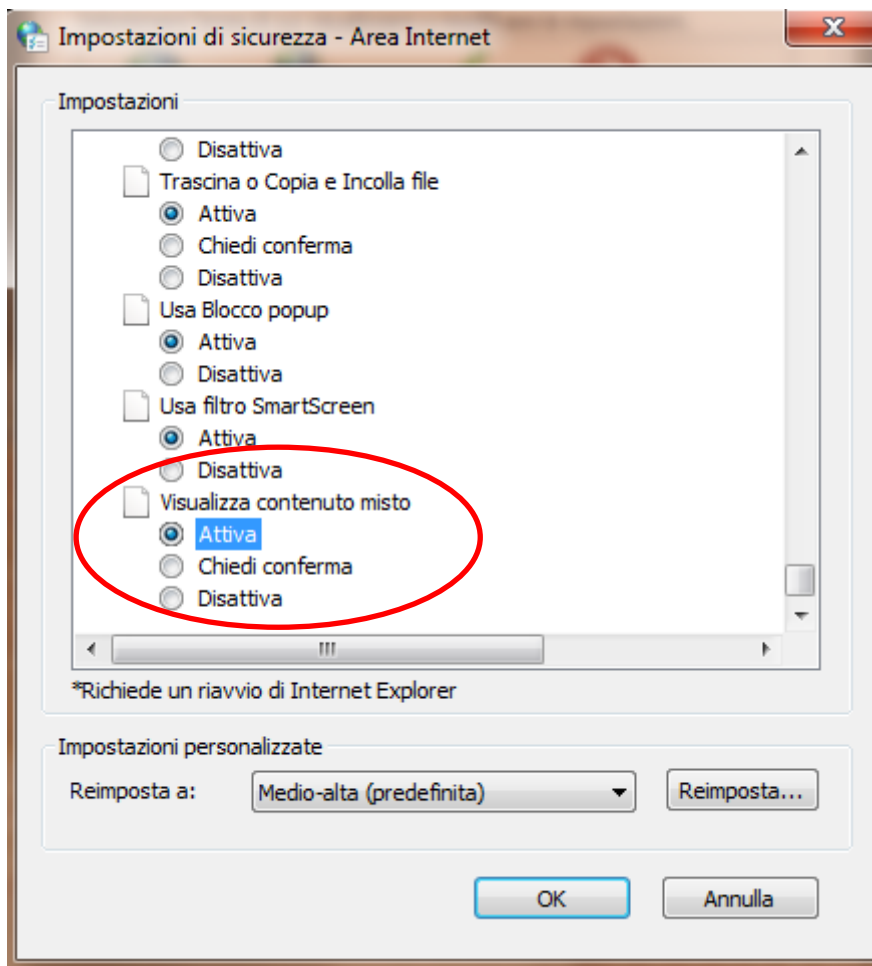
Impostazioni di sicurezza - Area Internet

Impostazioni

Disattiva
Trascina o Copia e Incolla file
Attiva
Chiedi conferma
Disattiva
Usa Blocco popup
Attiva
Disattiva
Usa filtro SmartScreen
Attiva
Disattiva
Visualizza contenuto misto
Attiva
Chiedi conferma
Disattiva

*Richiede un riavvio di Internet Explorer

Impostazioni personalizzate

Reimposta a: Medio-alta (predefinita) Reimposta...

OK Annulla